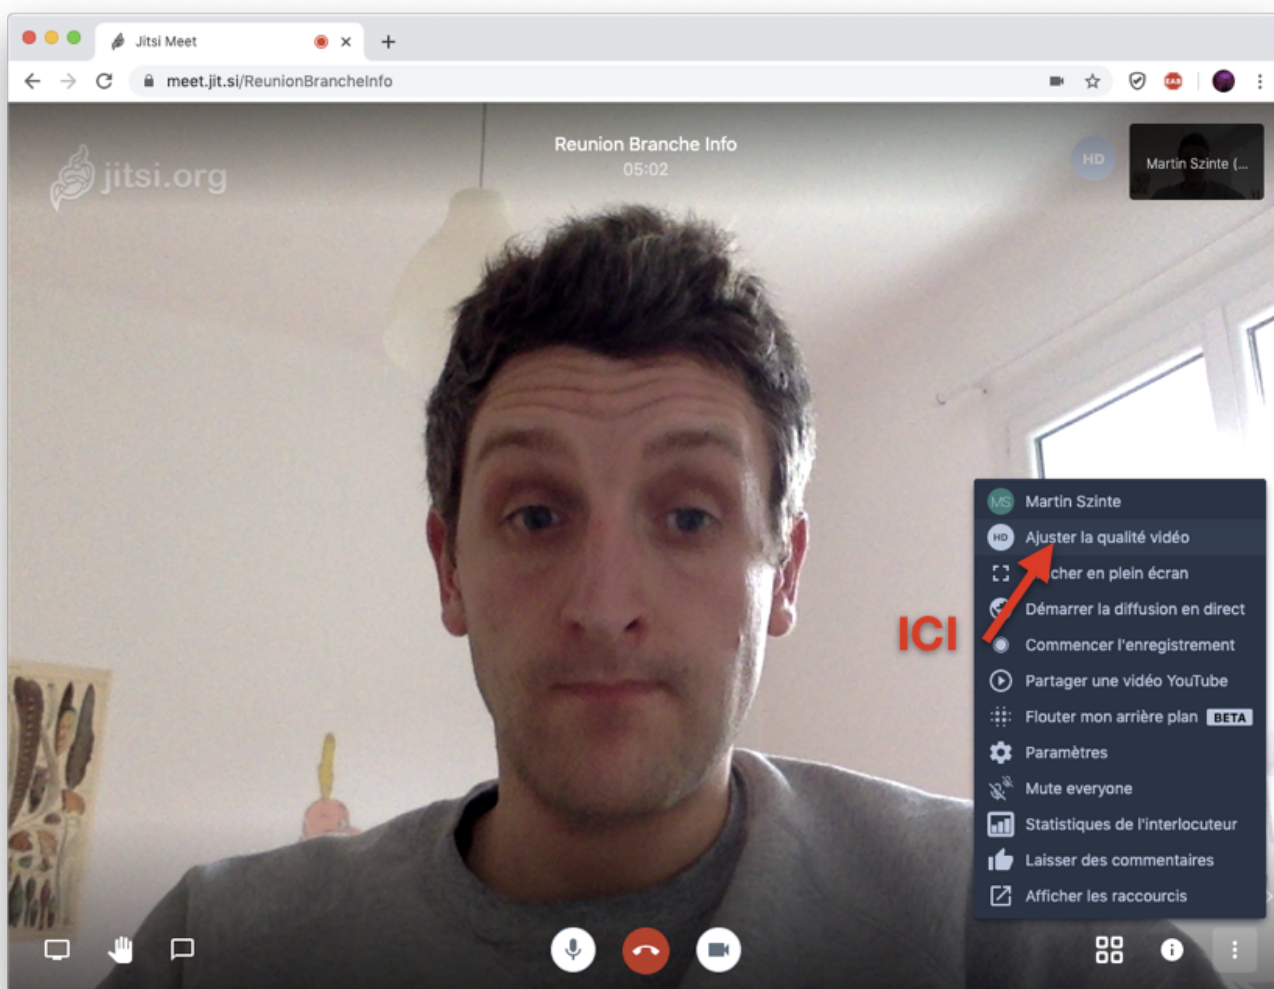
Jitsi Meet

meet.jit.si/ReunionBrancheInfo

jitsi.org

Reunion Branche Info
05:02

HD

Martin Szinte (...

MS Martin Szinte
HD Ajuster la qualité vidéo
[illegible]cher en plein écran
Démarrer la diffusion en direct
Commencer l'enregistrement
Partager une vidéo YouTube
Flouter mon arrière plan BETA
Paramètres
Mute everyone
Statistiques de l'interlocuteur
Laisser des commentaires
Afficher les raccourcis

ICI